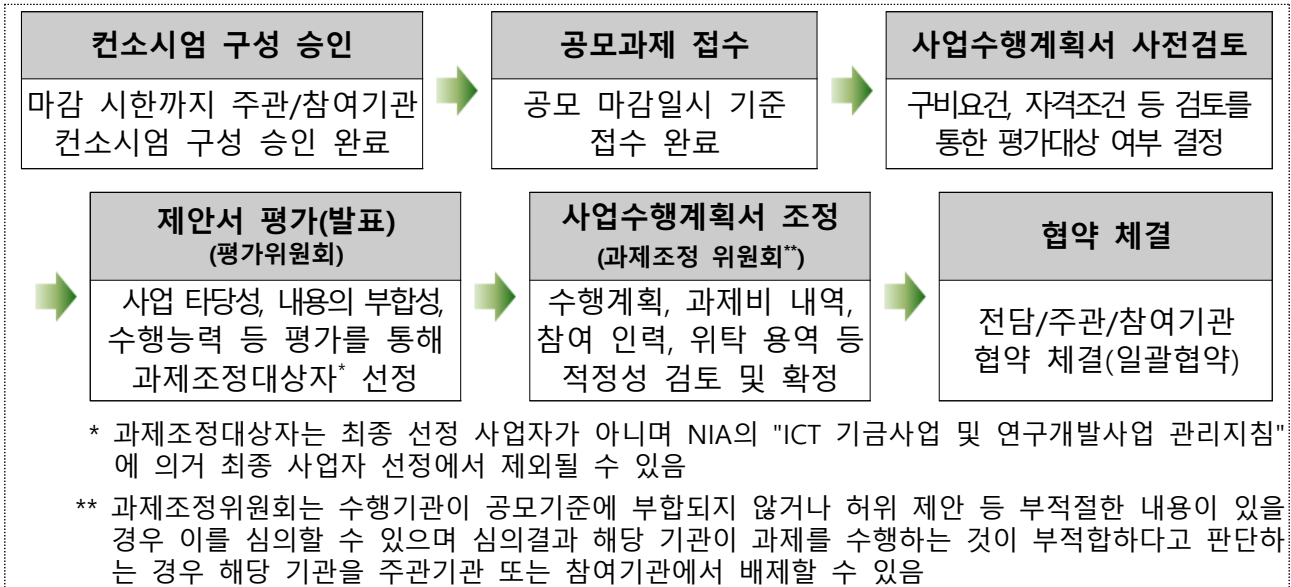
컨소시엄 구성 승인

마감 시한까지 주관/참여기관 컨소시엄 구성 승인 완료

공모과제 접수

공모 마감일시 기준 접수 완료

사업수행계획서 사전검토

구비요건, 자격조건 등 검토를 통한 평가대상 여부 결정

제안서 평가(발표)
(평가위원회)

사업 타당성, 내용의 부합성, 수행능력 등 평가를 통해 과제조정대상자* 선정

사업수행계획서 조정
(과제조정 위원회**)

수행계획, 과제비 내역, 참여 인력, 위탁 용역 등 적정성 검토 및 확정

협약 체결

전담/주관/참여기관 협약 체결(일괄협약)

* 과제조정대상자는 최종 선정 사업자가 아니며 NIA의 "ICT 기금사업 및 연구개발사업 관리지침"에 의거 최종 사업자 선정에서 제외될 수 있음

** 과제조정위원회는 수행기관이 공모기준에 부합되지 않거나 허위 제안 등 부적절한 내용이 있을 경우 이를 심의할 수 있으며 심의결과 해당 기관이 과제를 수행하는 것이 부적합하다고 판단하는 경우 해당 기관을 주관기관 또는 참여기관에서 배제할 수 있음